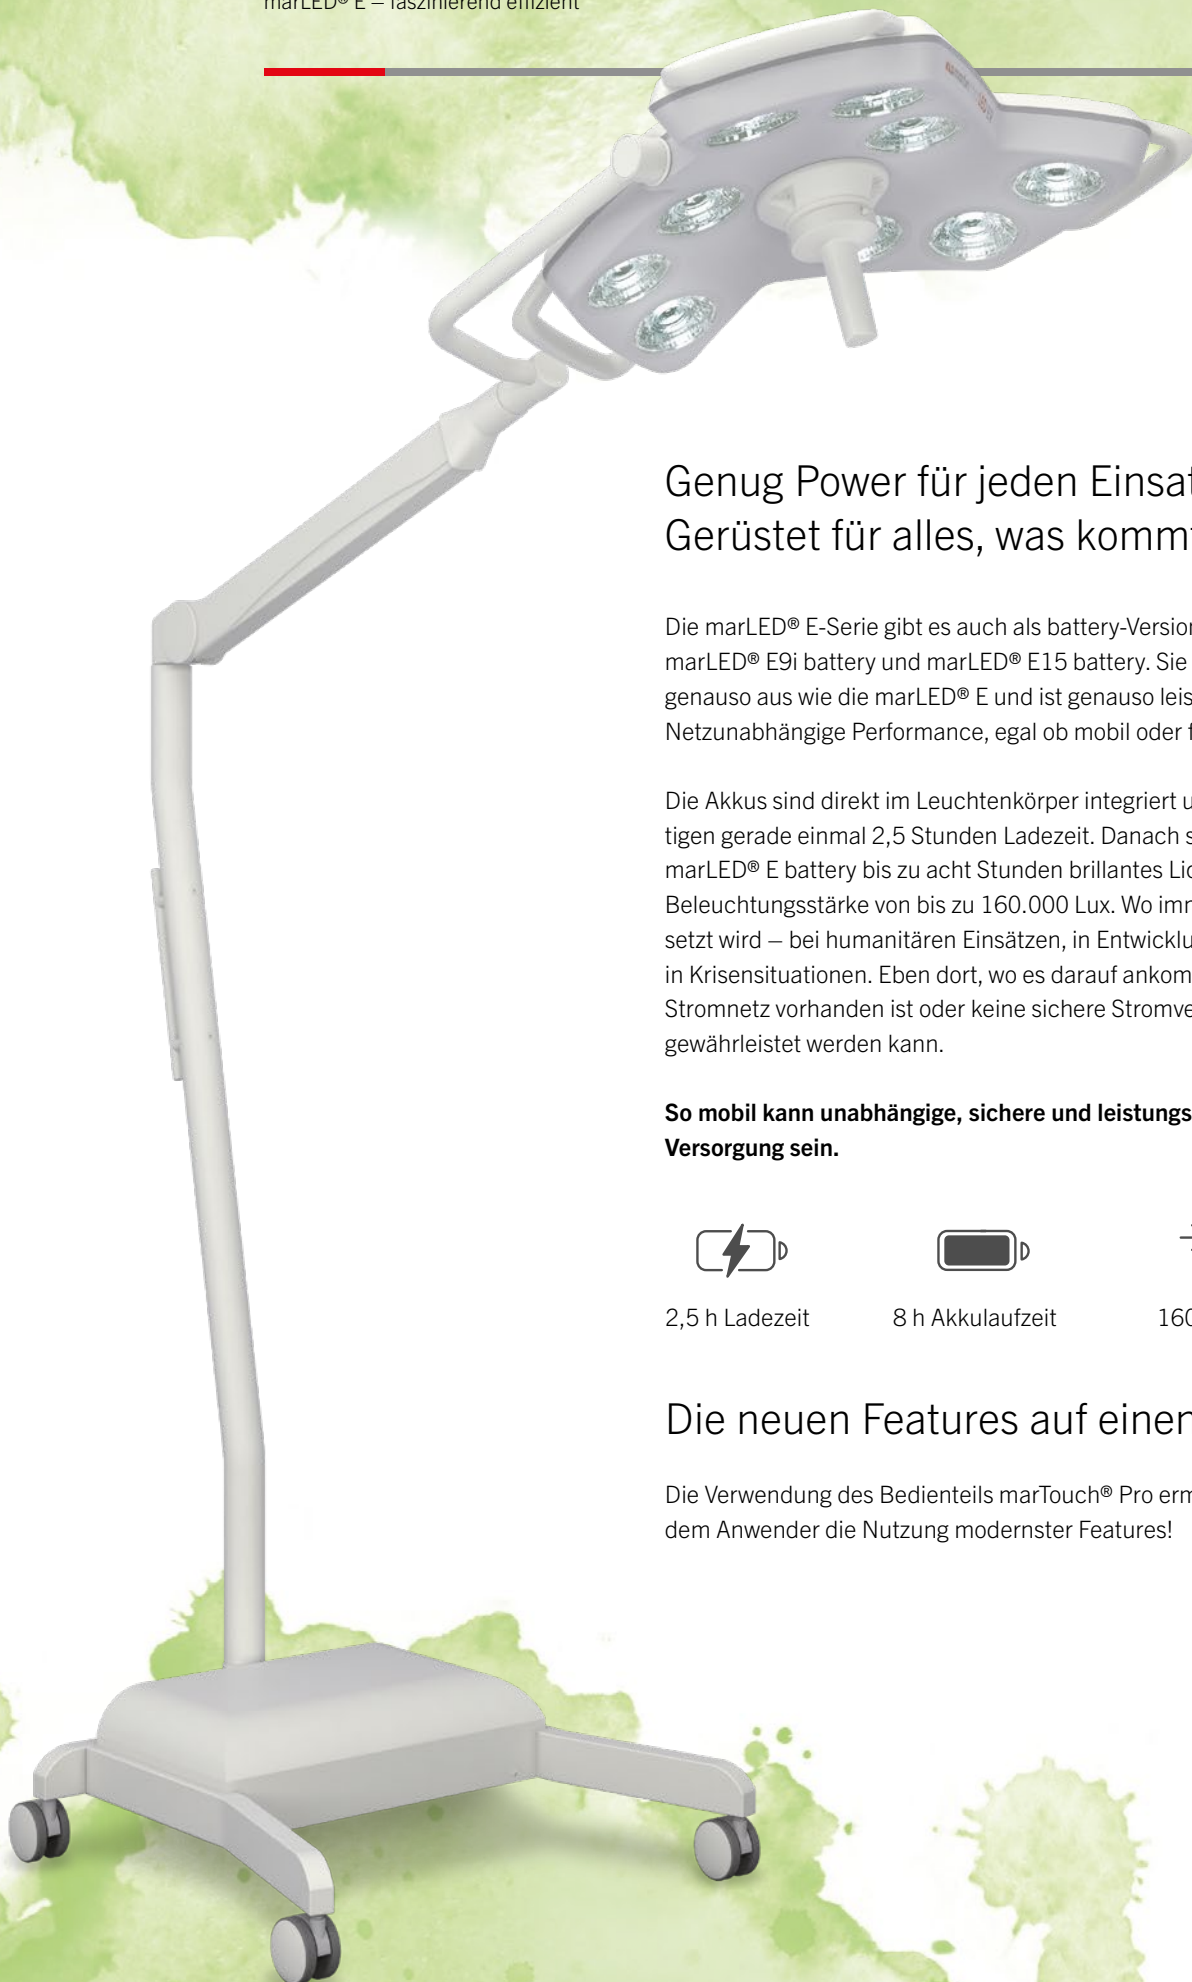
marLED® E – faszinierend effizient

Genug Power für jeden Einsat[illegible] Gerüstet für alles, was kommt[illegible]

Die marLED® E-Serie gibt es auch als battery-Versio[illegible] marLED® E9i battery und marLED® E15 battery. Sie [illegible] genauso aus wie die marLED® E und ist genauso leis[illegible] Netzunabhängige Performance, egal ob mobil oder f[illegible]

Die Akkus sind direkt im Leuchtenkörper integriert u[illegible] tigen gerade einmal 2,5 Stunden Ladezeit. Danach s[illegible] marLED® E battery bis zu acht Stunden brillantes Li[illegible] Beleuchtungsstärke von bis zu 160.000 Lux. Wo imm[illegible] setzt wird – bei humanitären Einsätzen, in Entwicklu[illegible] in Krisensituationen. Eben dort, wo es darauf ankom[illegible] Stromnetz vorhanden ist oder keine sichere Stromve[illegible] gewährleistet werden kann.

So mobil kann unabhängige, sichere und leistungs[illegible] Versorgung sein.

2,5 h Ladezeit

8 h Akkulaufzeit

160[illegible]

Die neuen Features auf einen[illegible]

Die Verwendung des Bedienteils marTouch® Pro erm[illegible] dem Anwender die Nutzung modernster Features!